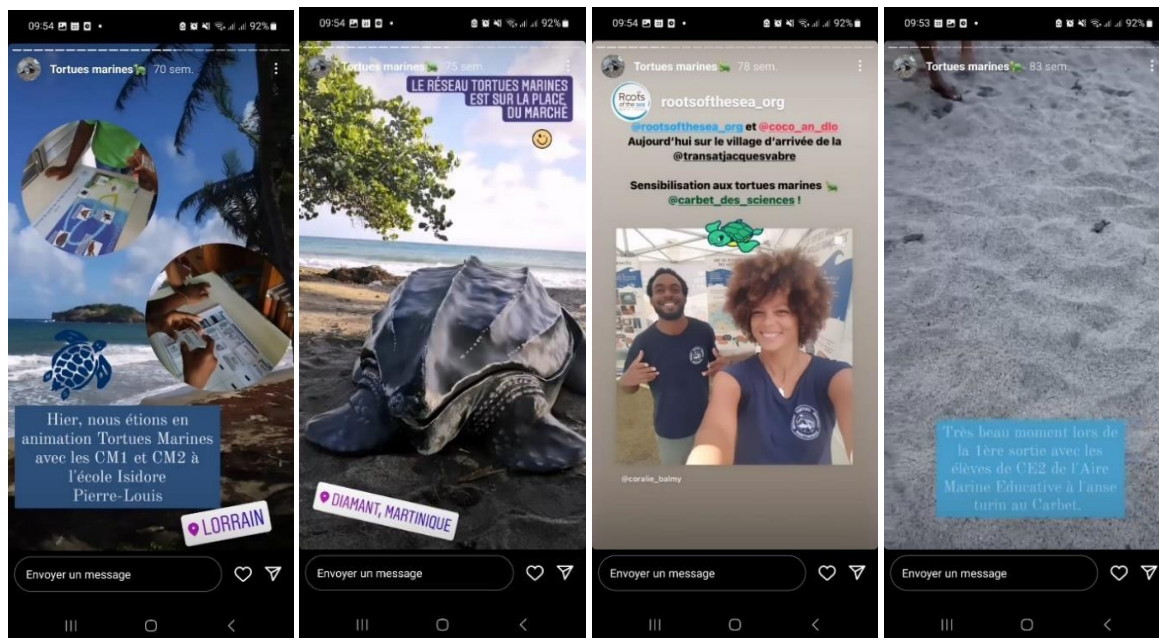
09:54 92%

Tortues marines 70 sem.

Hier, nous étions en animation Tortues Marines avec les CM1 et CM2 à l'école Isidore Pierre-Louis

LORRAIN

Envoyer un message

09:54 92%

Tortues marines 75 sem.

LE RÉSEAU TORTUES MARINES EST SUR LA PLACE DU MARCHÉ

DIAMANT, MARTINIQUE

Envoyer un message

09:54 92%

Tortues marines 78 sem.

Roots of the sea

rootsofthesea_org

@rootsofthesea_org et @coco_an_dlo Aujourd'hui sur le village d'arrivée de la @transatjacquesvabre

Sensibilisation aux tortues marines @carbet_des_sciences !

@coralie_balmy

Envoyer un message

09:53 92%

Tortues marines 83 sem.

Très beau moment lors de la 1ère sortie avec les élèves de CE2 de l'Aire Marine Educative à l'anse turin au Carbet.

Envoyer un message